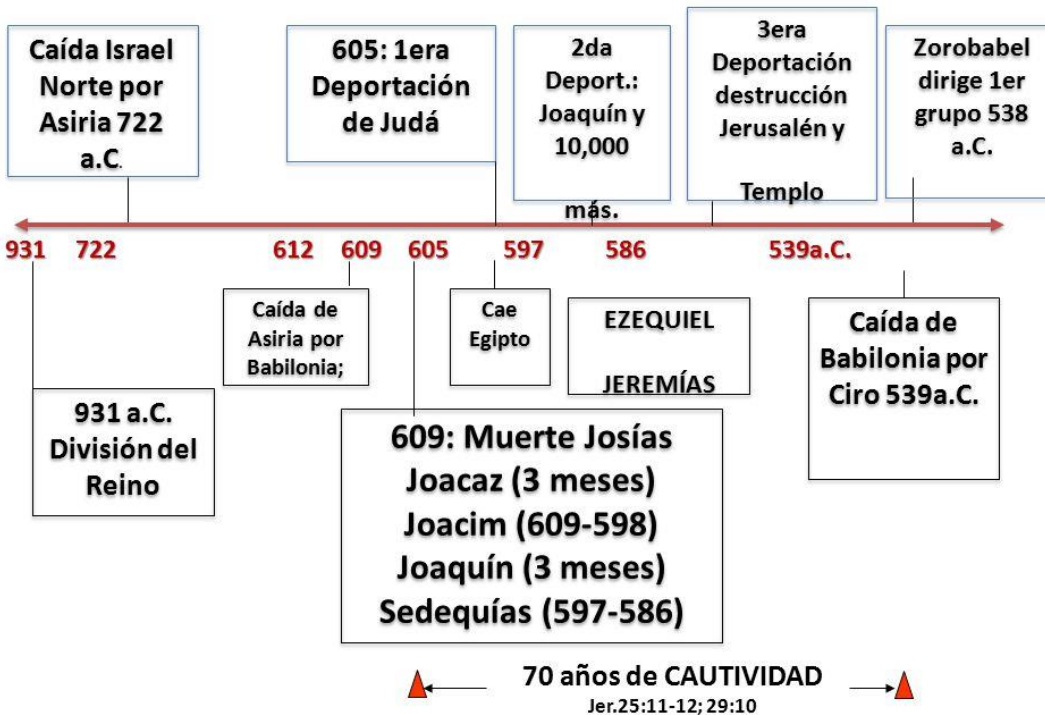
Caída Israel Norte por Asiria 722 a.C.

605: 1era Deportación de Judá

2da Deport.: Joaquín y 10,000 más.

3era Deportación destrucción Jerusalén y Templo

Zorobabel dirige 1er grupo 538 a.C.

931 722 612 609 605 597 586 539a.C.

Caída de Asiria por Babilonia;

Cae Egipto

EZEQUIEL

JEREMÍAS

Caída de Babilonia por Ciro 539a.C.

931 a.C. División del Reino

609: Muerte Josías
Joacaz (3 meses)
Joacim (609-598)
Joaquín (3 meses)
Sedequías (597-586)

70 años de CAUTIVIDAD
Jer.25:11-12; 29:10